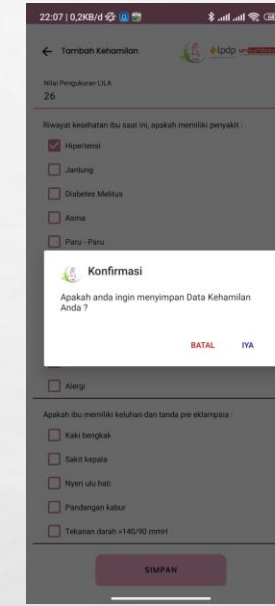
22:07 | 0,2KB/d

← Tambah Kehamilan

lpdp

Nilai Pengukuran LILA
26

Riwayat kesehatan ibu saat ini, apakah memiliki penyakit :

Hipertensi

Jantung

Diabetes Melitus

Asma

Paru - Paru

Konfirmasi

Apakah anda ingin menyimpan Data Kehamilan Anda ?

BATAL IYA

Alergi

Apakah ibu memiliki keluhan dan tanda pre eklampsia :

Kaki bengkak

Sakit kepala

Nyeri ulu hati

Pandangan kabur

Tekanan darah >140/90 mmH

SIMPAN